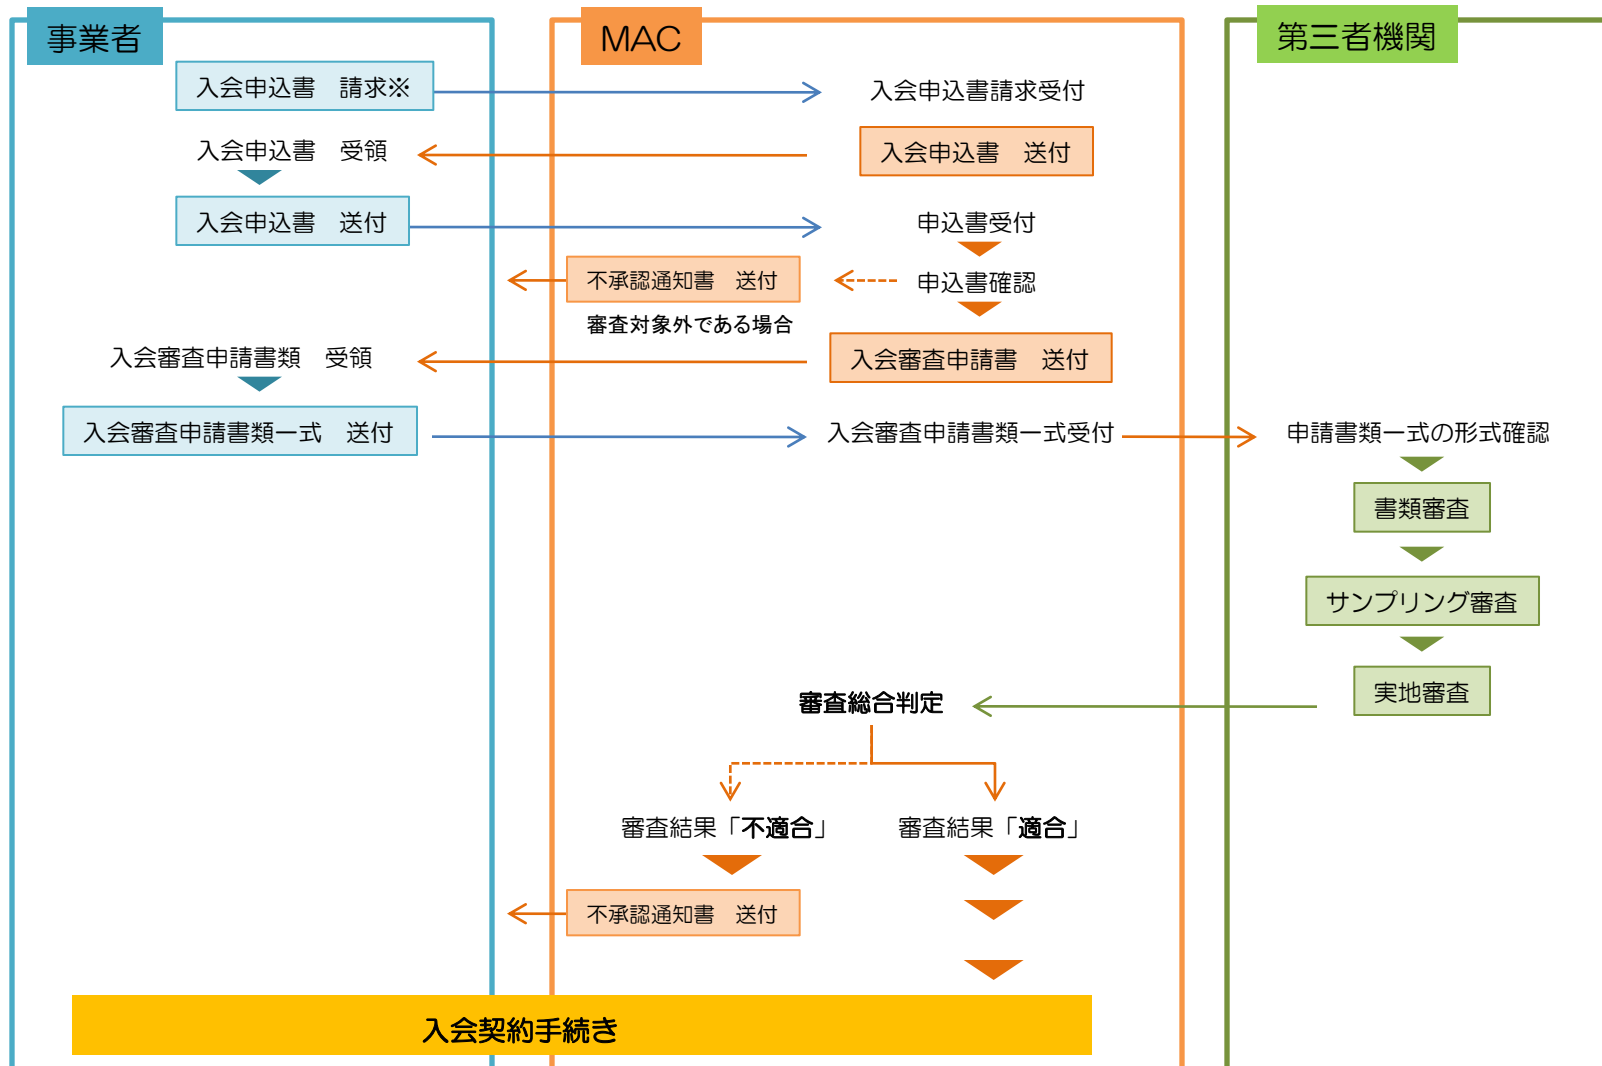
事業者

MAC

第三者機関

入会申込書　請求※

入会申込書請求受付

入会申込書　受領

入会申込書　送付

入会申込書　送付

申込書受付

不承認通知書　送付

申込書確認

審査対象外である場合

入会審査申請書類　受領

入会審査申請書　送付

入会審査申請書類一式　送付

入会審査申請書類一式受付

申請書類一式の形式確認

書類審査

サンプリング審査

実地審査

審査総合判定

審査結果「不適合」

審査結果「適合」

不承認通知書　送付

入会契約手続き